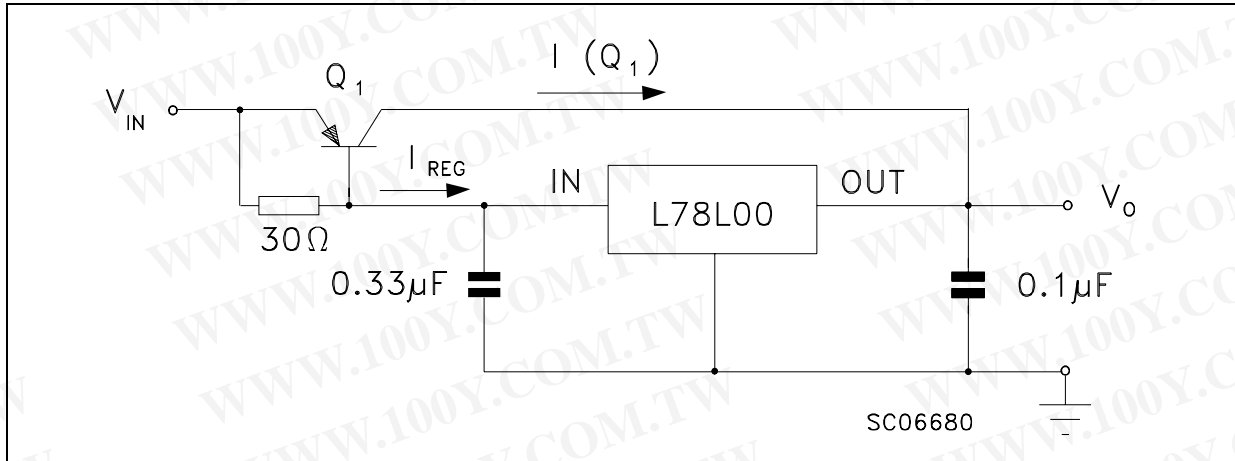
$V_{IN}$

$Q_1$

$I\ (Q_1)$

$I_{REG}$

IN

L78L00

OUT

$V_O$

$30\Omega$

$0.33\mu F$

$0.1\mu F$

SC06680

WWW.100Y.COM.TW WWW.100Y.COM.TW WWW.100Y.COM.TW WWW.100Y.COM.TW WWW.100Y.COM.TW WWW.100Y.COM.TW WWW.100Y.COM.TW WWW.100Y.COM.TW WWW.100Y.COM.TW WWW.100Y.COM.TW